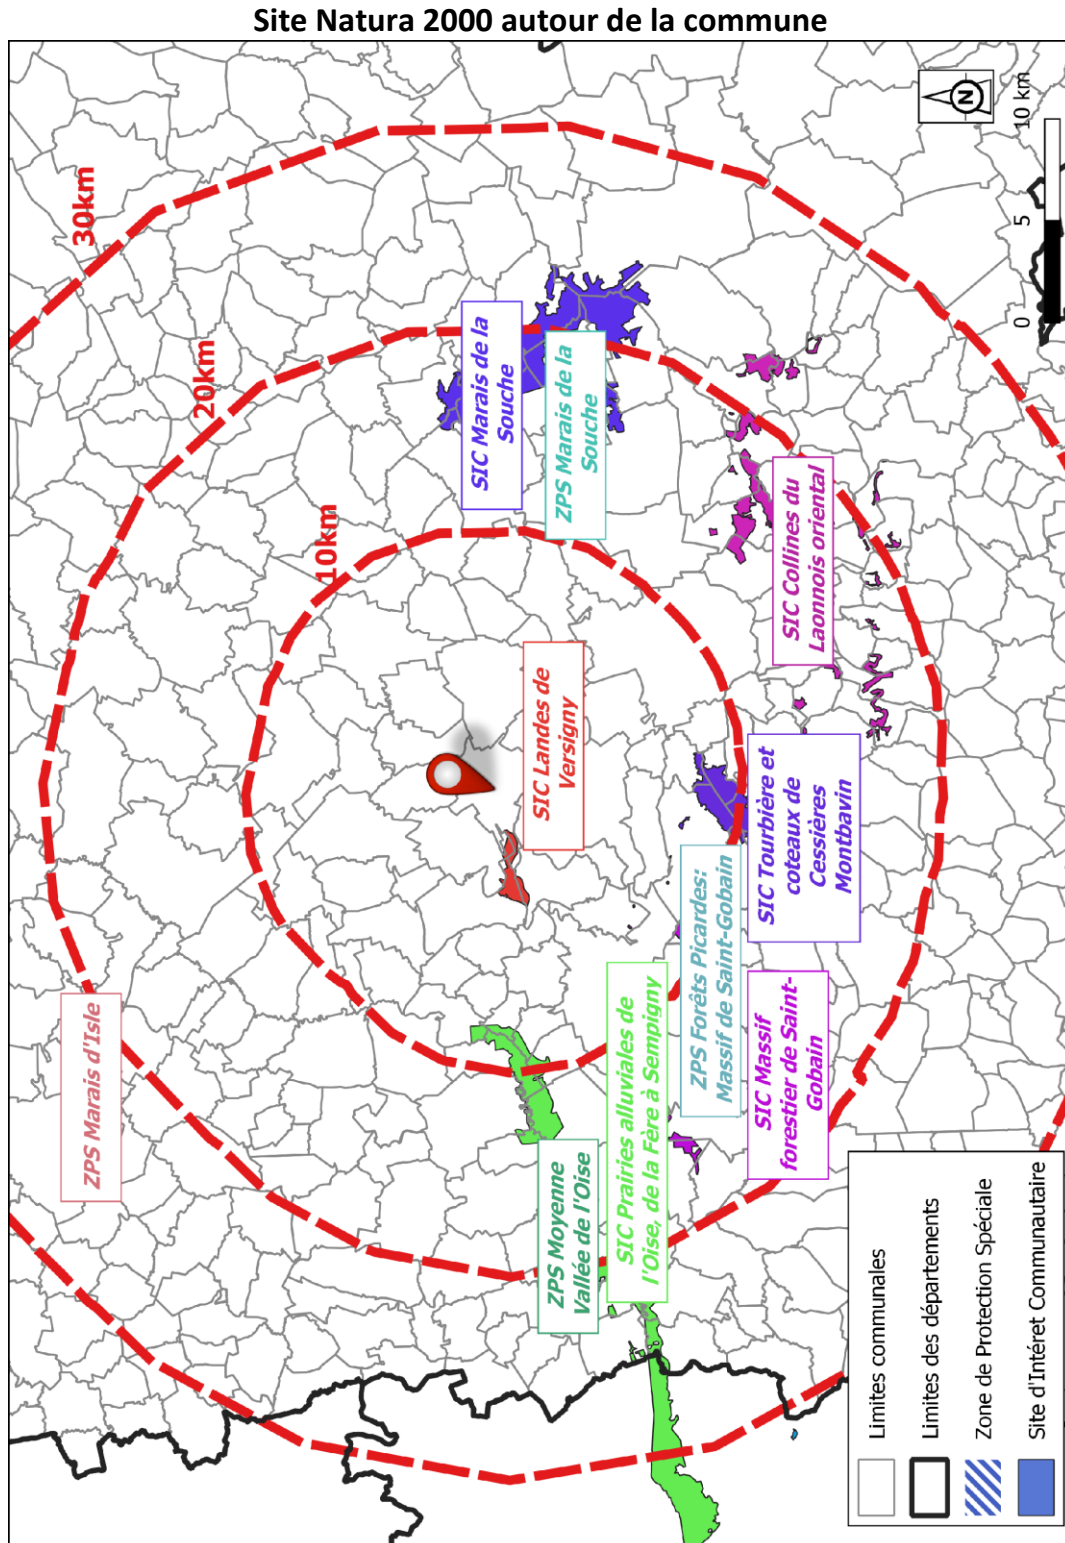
Site Natura 2000 autour de la commune

10 km
5
0

30km
20km
10km

SIC Marais de la Souche
ZPS Marais de la Souche
SIC Collines du Laonnois oriental
SIC Landes de Versigny
SIC Tourbière et coteaux de Cessières Montbavin
ZPS Forêts Picardes: Massif de Saint-Gobain
SIC Massif forestier de Saint-Gobain
SIC Prairies alluviales de l'Oise, de la Fère à Sempigny
ZPS Moyenne Vallée de l'Oise
ZPS Marais d'Isle

Limites communales
Limites des départements
Zone de Protection Spéciale
Site d'Intéret Communautaire